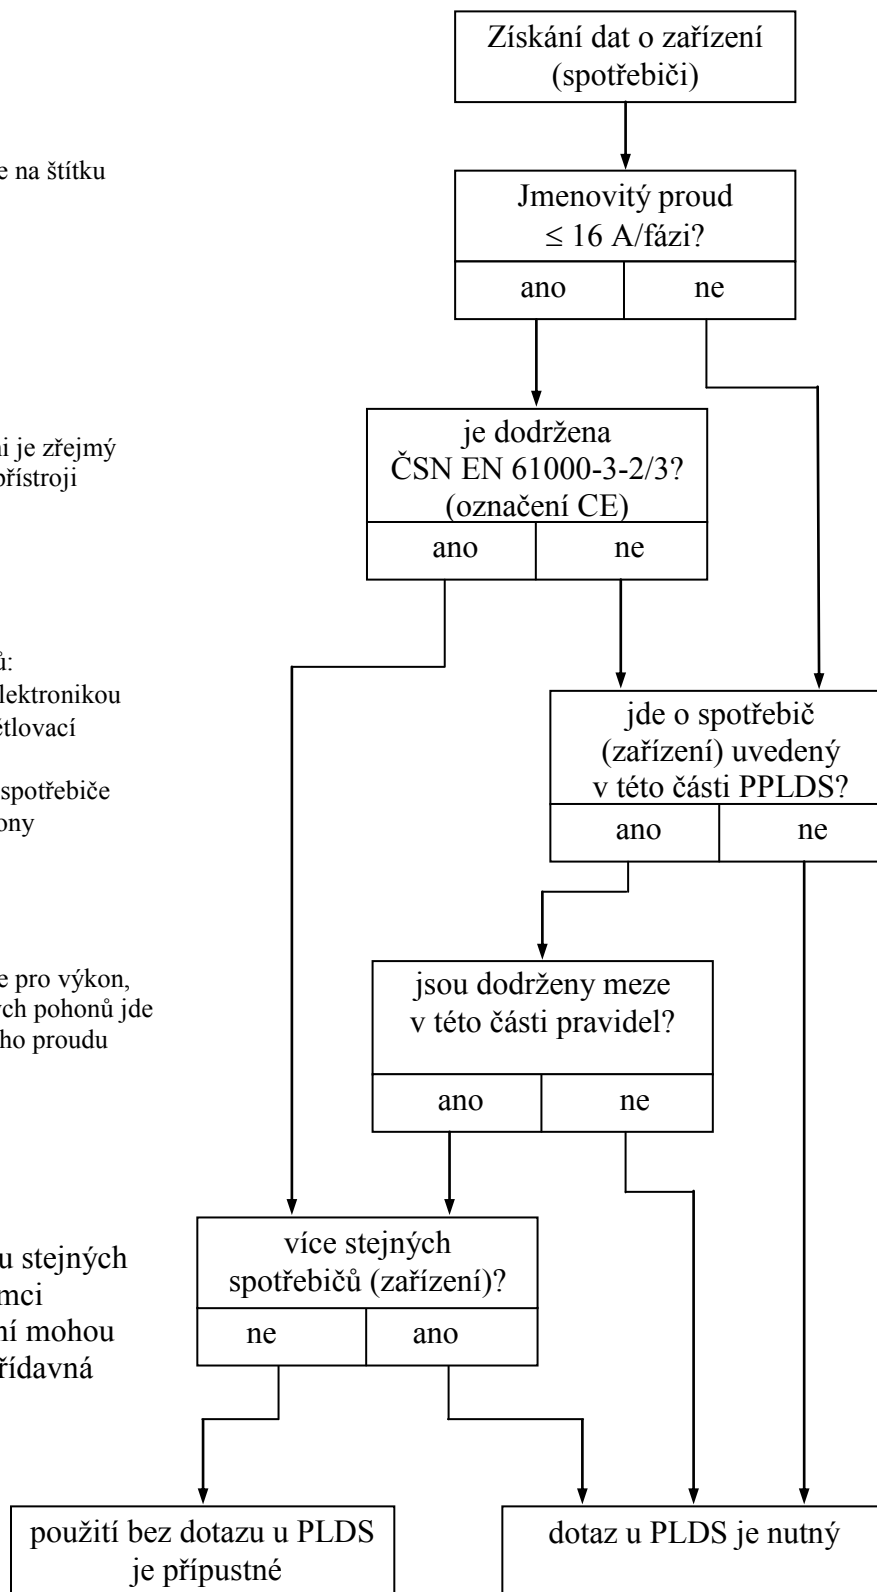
e na štítku

ni je zřejmý přístroji

ů:
lektronikou
ětlovací

spotřebiče
ony

e pro výkon,
ch pohonů jde
ho proudu

u stejných
mci
ní mohou
řídavná

Získání dat o zařízení (spotřebiči)

Jmenovitý proud $\leq$ 16 A/fázi?

ano | ne

je dodržena ČSN EN 61000-3-2/3? (označení CE)

ano | ne

jde o spotřebič (zařízení) uvedený v této části PPLDS?

ano | ne

jsou dodrženy meze v této části pravidel?

ano | ne

více stejných spotřebičů (zařízení)?

ne | ano

použití bez dotazu u PLDS je přípustné

dotaz u PLDS je nutný